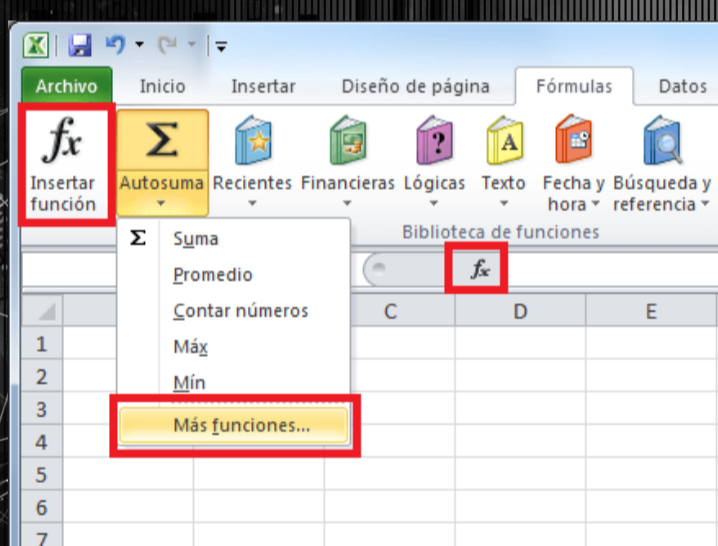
Archivo Inicio Insertar Diseño de página Fórmulas Datos

$fx$ Insertar función

Σ Autosuma

Recientes

Financieras

Lógicas

Texto

Fecha y hora

Búsqueda y referencia

Biblioteca de funciones

Σ Suma

Promedio

Contar números

Máx

Mín

Más funciones...

$fx$

C D E

1
2
3
4
5
6
7